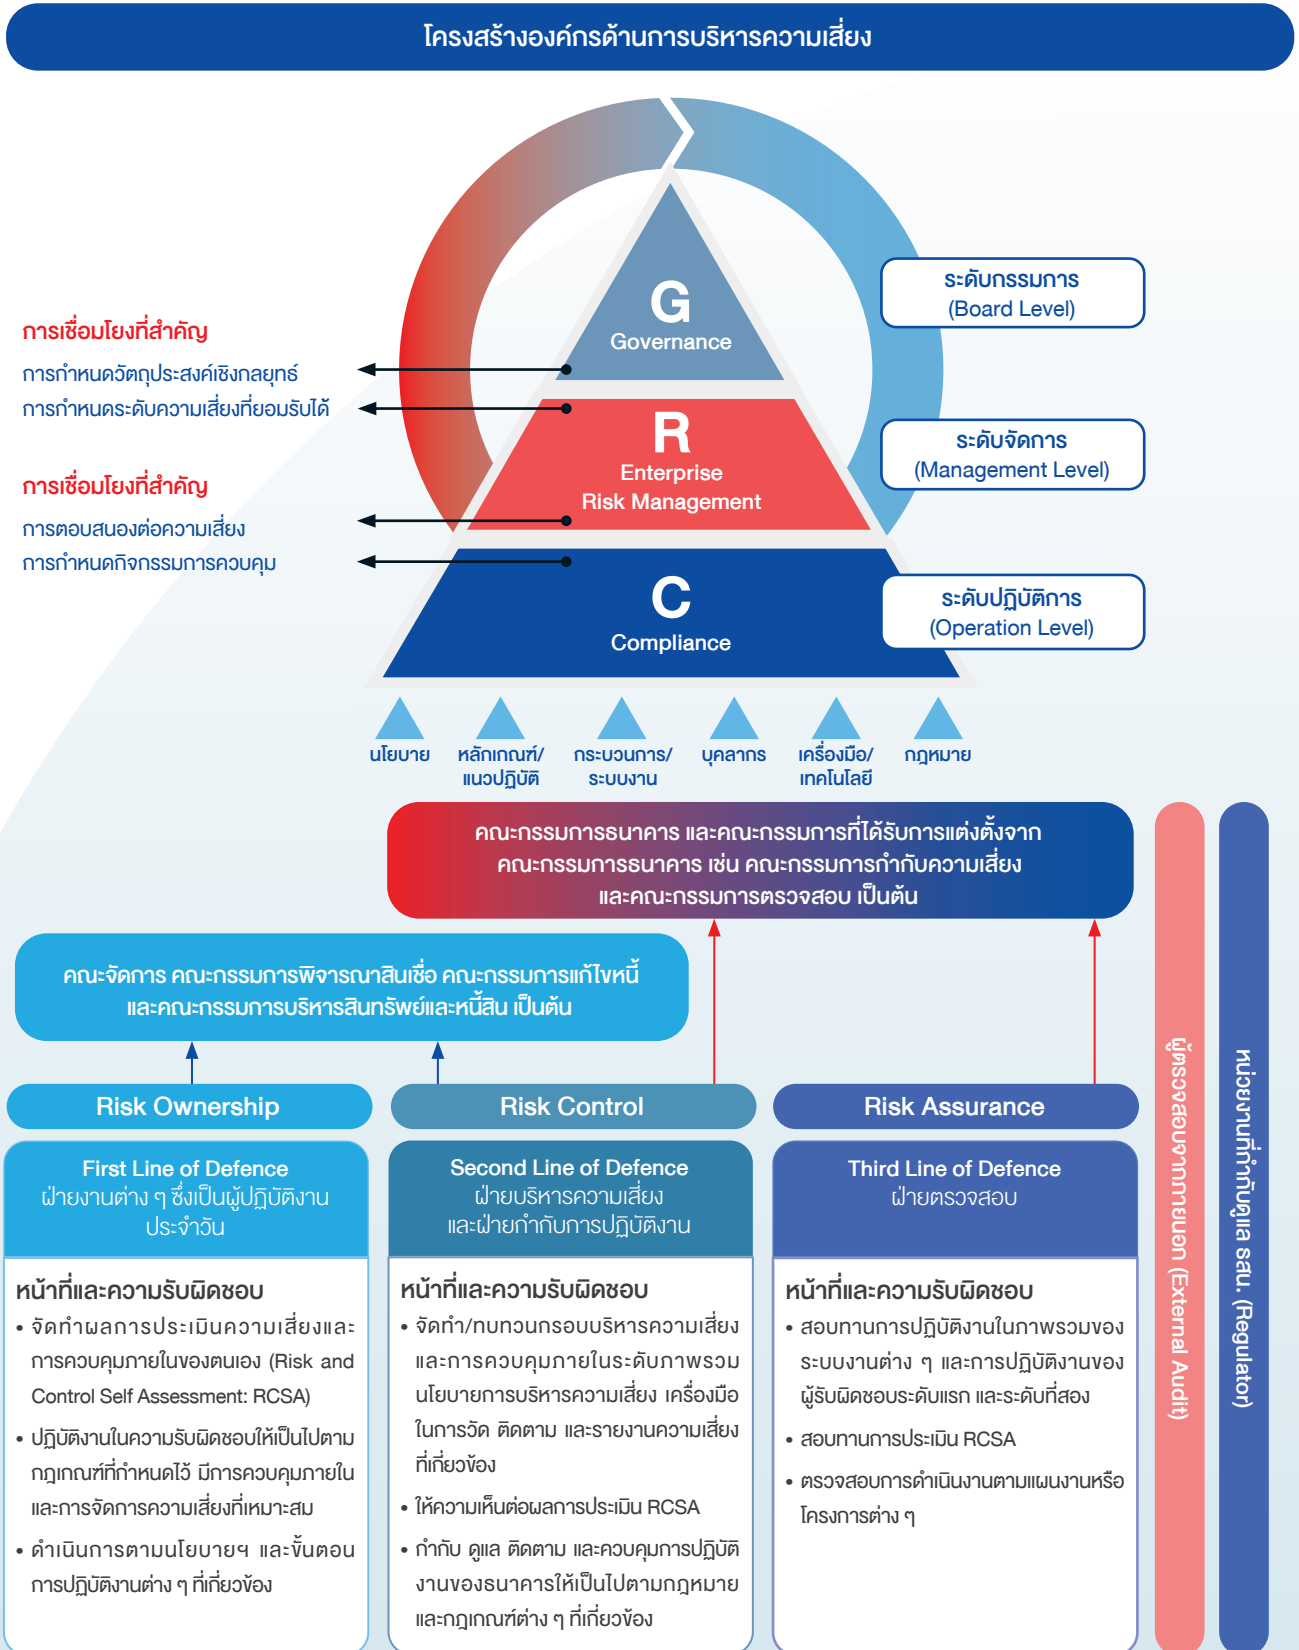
โครงสร้างองค์กรด้านการบริหารความเสี่ยง

การเชื่อมโยงที่สำคัญ
การกำหนดวัตถุประสงค์เชิงกลยุทธ์
การกำหนดระดับความเสี่ยงที่ยอมรับได้

การเชื่อมโยงที่สำคัญ
การตอบสนองต่อความเสี่ยง
การกำหนดกิจกรรมการควบคุม

G
Governance

R
Enterprise
Risk Management

C
Compliance

ระดับกรรมการ
(Board Level)

ระดับจัดการ
(Management Level)

ระดับปฏิบัติการ
(Operation Level)

นโยบาย

หลักเกณฑ์/แนวปฏิบัติ

กระบวนการ/ระบบงาน

บุคลากร

เครื่องมือ/เทคโนโลยี

กฎหมาย

คณะกรรมการธนาคาร และคณะกรรมการที่ได้รับการแต่งตั้งจาก คณะกรรมการธนาคาร เช่น คณะกรรมการกำกับความเสี่ยง และคณะกรรมการตรวจสอบ เป็นต้น

คณะจัดการ คณะกรรมการพิจารณาสินเชื่อ คณะกรรมการแก้ไขหนี้ และคณะกรรมการบริหารสินทรัพย์และหนี้สิน เป็นต้น

ผู้ตรวจสอบจากภายนอก (External Audit)

หน่วยงานที่กำกับดูแล ธสน. (Regulator)

Risk Ownership

Risk Control

Risk Assurance

First Line of Defence
ฝ่ายงานต่าง ๆ ซึ่งเป็นผู้ปฏิบัติงานประจำวัน

หน้าที่และความรับผิดชอบ
• จัดทำผลการประเมินความเสี่ยงและการควบคุมภายในของตนเอง (Risk and Control Self Assessment: RCSA)
• ปฏิบัติงานในความรับผิดชอบให้เป็นไปตามกฎเกณฑ์ที่กำหนดไว้ มีการควบคุมภายในและการจัดการความเสี่ยงที่เหมาะสม
• ดำเนินการตามนโยบายฯ และขั้นตอนการปฏิบัติงานต่าง ๆ ที่เกี่ยวข้อง

Second Line of Defence
ฝ่ายบริหารความเสี่ยง และฝ่ายกำกับการปฏิบัติงาน

หน้าที่และความรับผิดชอบ
• จัดทำ/ทบทวนกรอบบริหารความเสี่ยงและการควบคุมภายในระดับภาพรวม นโยบายการบริหารความเสี่ยง เครื่องมือในการวัด ติดตาม และรายงานความเสี่ยงที่เกี่ยวข้อง
• ให้ความเห็นต่อผลการประเมิน RCSA
• กำกับ ดูแล ติดตาม และควบคุมการปฏิบัติงานของธนาคารให้เป็นไปตามกฎหมายและกฎเกณฑ์ต่าง ๆ ที่เกี่ยวข้อง

Third Line of Defence
ฝ่ายตรวจสอบ

หน้าที่และความรับผิดชอบ
• สอบทานการปฏิบัติงานในภาพรวมของระบบงานต่าง ๆ และการปฏิบัติงานของผู้รับผิดชอบระดับแรก และระดับที่สอง
• สอบทานการประเมิน RCSA
• ตรวจสอบการดำเนินงานตามแผนงานหรือโครงการต่าง ๆ